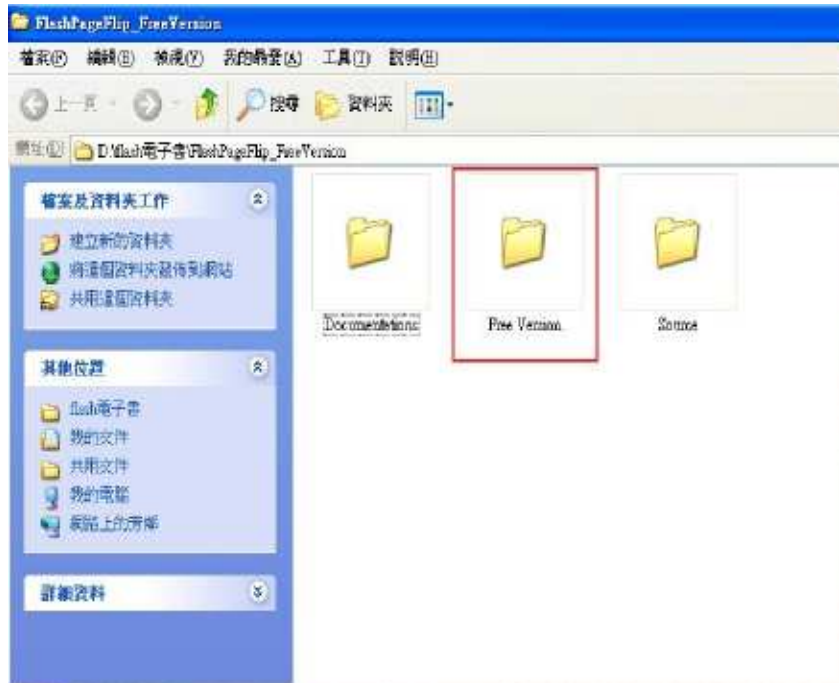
FlashPageFlip_FreeVersion

檔案(F) 編輯(E) 檢視(V) 我的最愛(A) 工具(T) 說明(H)

上一頁 搜尋 資料夾

網址(D) D:\flash電子書\FlashPageFlip_FreeVersion

檔案及資料夾工作

建立新的資料夾
將這個資料夾發佈到網站
共用這個資料夾

其他位置

flash電子書
我的文件
共用文件
我的電腦
網路上的芳鄰

詳細資料

Documentations

Free Version

Source